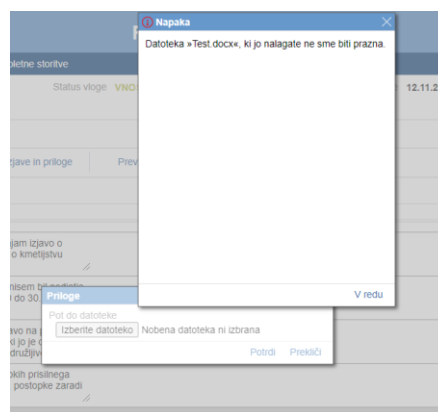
Napaka

Datoteka »Test.docx«, ki jo nalagate ne sme biti prazna.

V redu

bletne storitve

Status vloge VNO

12.11.2

java in priloge

Prev

jam izjavo o
o kmetijstvu

nisem bil
do 30.

Priloge

Pot do datoteke

Izberite datoteko Nobena datoteka ni izbrana

Potrdi Prekliči

javo na
o jo je
družljiv

okih prisilnega
postopke zaradi